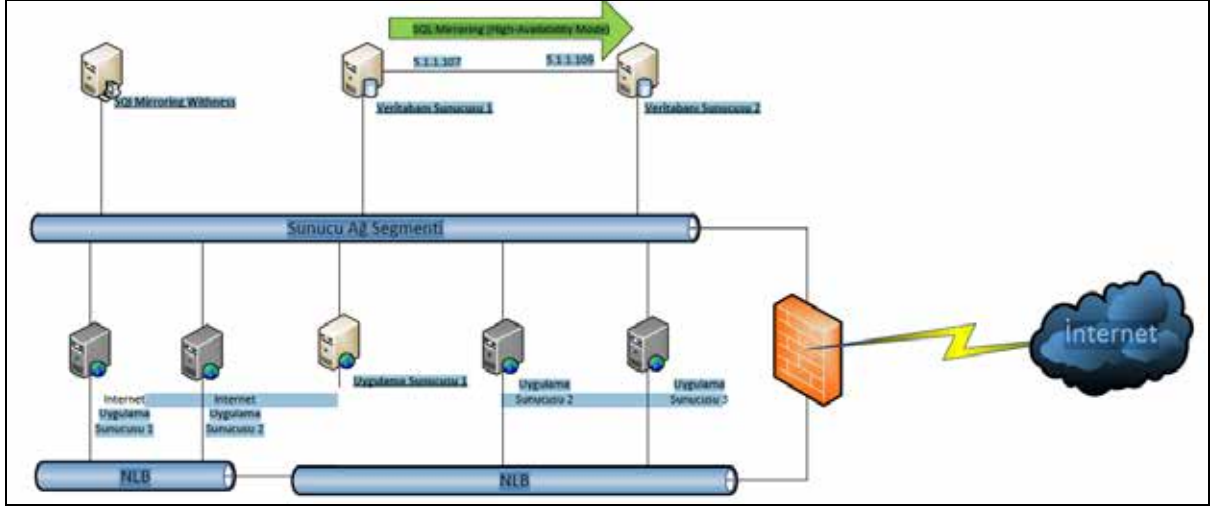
SQL Mirroring (High-Availability Mode)

5.1.1.107

5.1.1.106

SQL Mirroring Withness

Veritabanı Sunucusu 1

Veritabanı Sunucusu 2

Sunucu Ağ Segmenti

İnternet

Uygulama Sunucusu 1

Internet Uygulama Sunucusu 1

Internet Uygulama Sunucusu 2

Uygulama Sunucusu 2

Uygulama Sunucusu 3

NLB

NLB